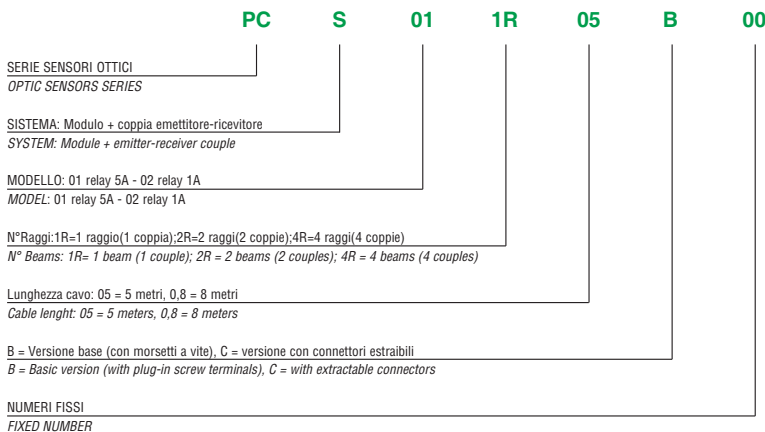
PC S 01 1R 05 B 00

SERIE SENSORI OTTICI
OPTIC SENSORS SERIES

SISTEMA: Modulo + coppia emettitore-ricevitore
SYSTEM: Module + emitter-receiver couple

MODELLO: 01 relay 5A - 02 relay 1A
MODEL: 01 relay 5A - 02 relay 1A

N°Raggi:1R=1 raggio(1 coppia);2R=2 raggi(2 coppie);4R=4 raggi(4 coppie)
N° Beams: 1R= 1 beam (1 couple); 2R = 2 beams (2 couples); 4R = 4 beams (4 couples)

Lunghezza cavo: 05 = 5 metri, 0,8 = 8 metri
Cable lenght: 05 = 5 meters, 0,8 = 8 meters

B = Versione base (con morsetti a vite), C = versione con connettori estraibili
B = Basic version (with plug-in screw terminals), C = with extractable connectors

NUMERI FISSI
FIXED NUMBER